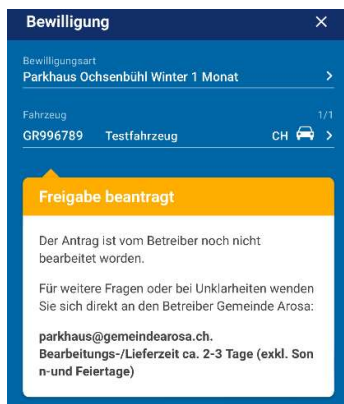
Bewilligung ×

Bewilligungsart
Parkhaus Ochsenbühl Winter 1 Monat >

Fahrzeug 1/1
GR996789 Testfahrzeug CH >

Freigabe beantragt

Der Antrag ist vom Betreiber noch nicht bearbeitet worden.

Für weitere Fragen oder bei Unklarheiten wenden Sie sich direkt an den Betreiber Gemeinde Arosa:

parkhaus@gemeindearosa.ch.
Bearbeitungs-/Lieferzeit ca. 2-3 Tage (exkl. Son n-und Feiertage)